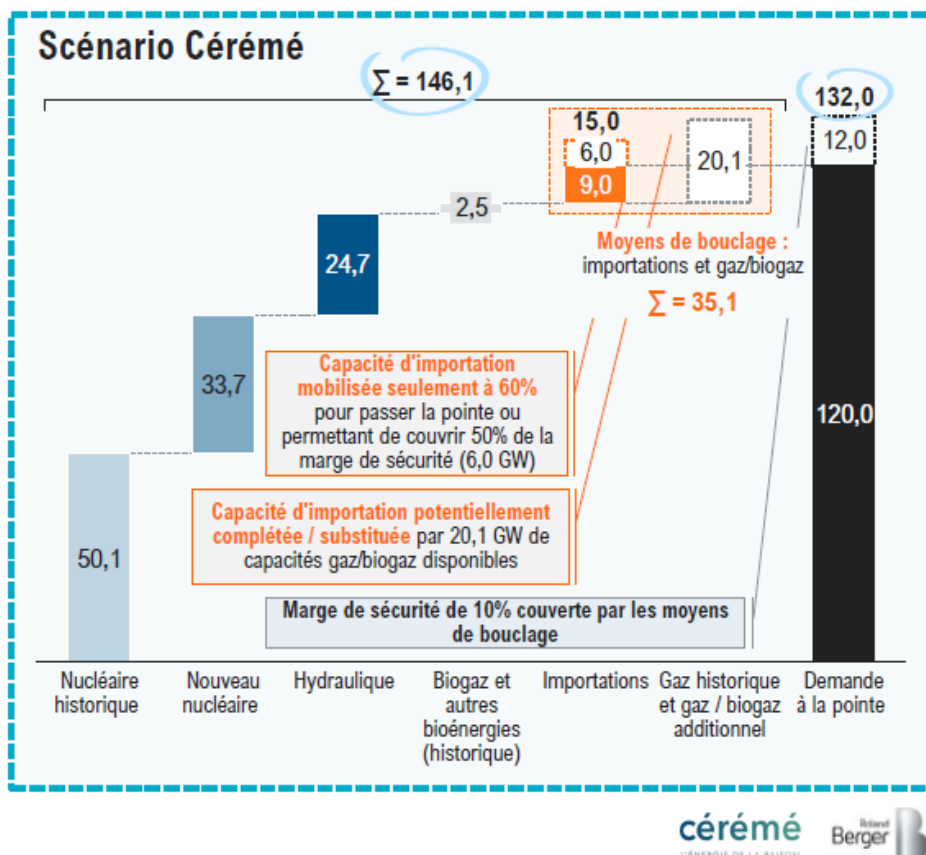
Scénario Cérémé

$\sum$ = 146,1

132,0

12,0

15,0

6,0

9,0

20,1

2,5

24,7

Moyens de bouclage : importations et gaz/biogaz

$\sum$ = 35,1

33,7

120,0

Capacité d'importation mobilisée seulement à 60% pour passer la pointe ou permettant de couvrir 50% de la marge de sécurité (6,0 GW)

Capacité d'importation potentiellement complétée / substituée par 20,1 GW de capacités gaz/biogaz disponibles

50,1

Marge de sécurité de 10% couverte par les moyens de bouclage

Nucléaire historique

Nouveau nucléaire

Hydraulique

Biogaz et autres bioénergies (historique)

Importations

Gaz historique et gaz / biogaz additionnel

Demande à la pointe

cérémé
L'ÉNERGIE DE LA RAISON

Roland Berger